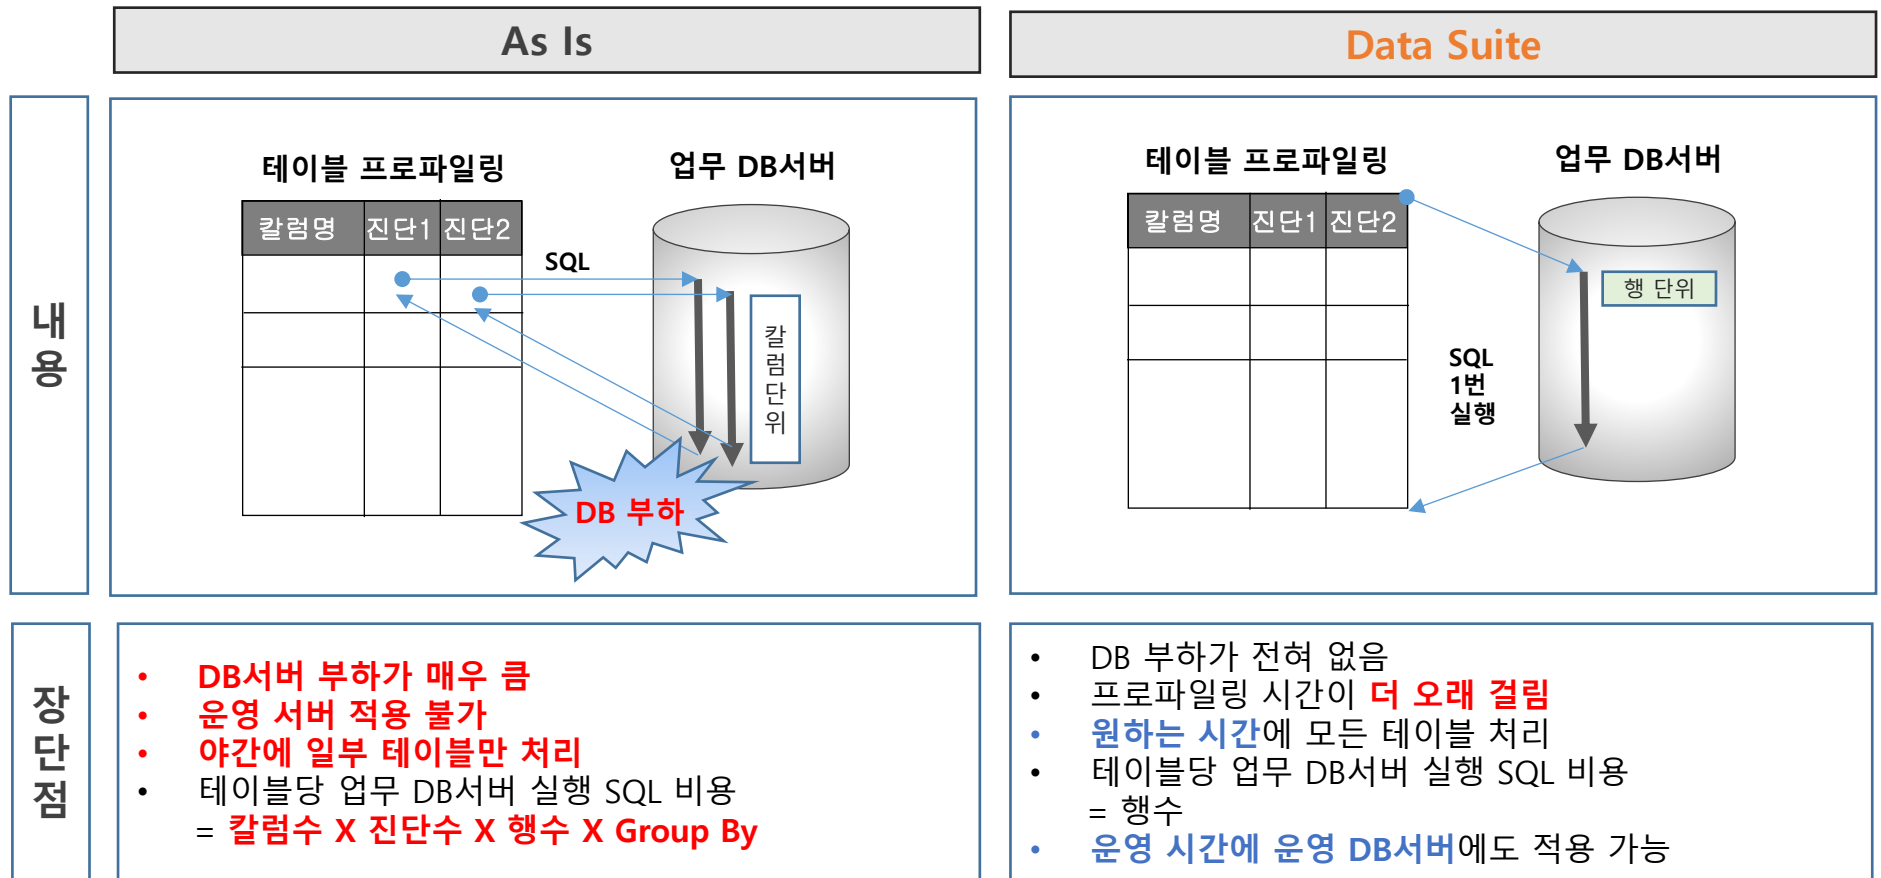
As Is

Data Suite

내용

테이블 프로파일링

업무 DB서버

| 칼럼명 | 진단1 | 진단2 |
|---|---|---|
| | | |
| | | |
| | | |

SQL

칼럼단위

DB 부하

테이블 프로파일링

업무 DB서버

| 칼럼명 | 진단1 | 진단2 |
|---|---|---|
| | | |
| | | |
| | | |

행 단위

SQL 1번 실행

장단점

• DB서버 부하가 매우 큼
• 운영 서버 적용 불가
• 야간에 일부 테이블만 처리
• 테이블당 업무 DB서버 실행 SQL 비용
= 칼럼수 X 진단수 X 행수 X Group By

• DB 부하가 전혀 없음
• 프로파일링 시간이 더 오래 걸림
• 원하는 시간에 모든 테이블 처리
• 테이블당 업무 DB서버 실행 SQL 비용
= 행수
• 운영 시간에 운영 DB서버에도 적용 가능